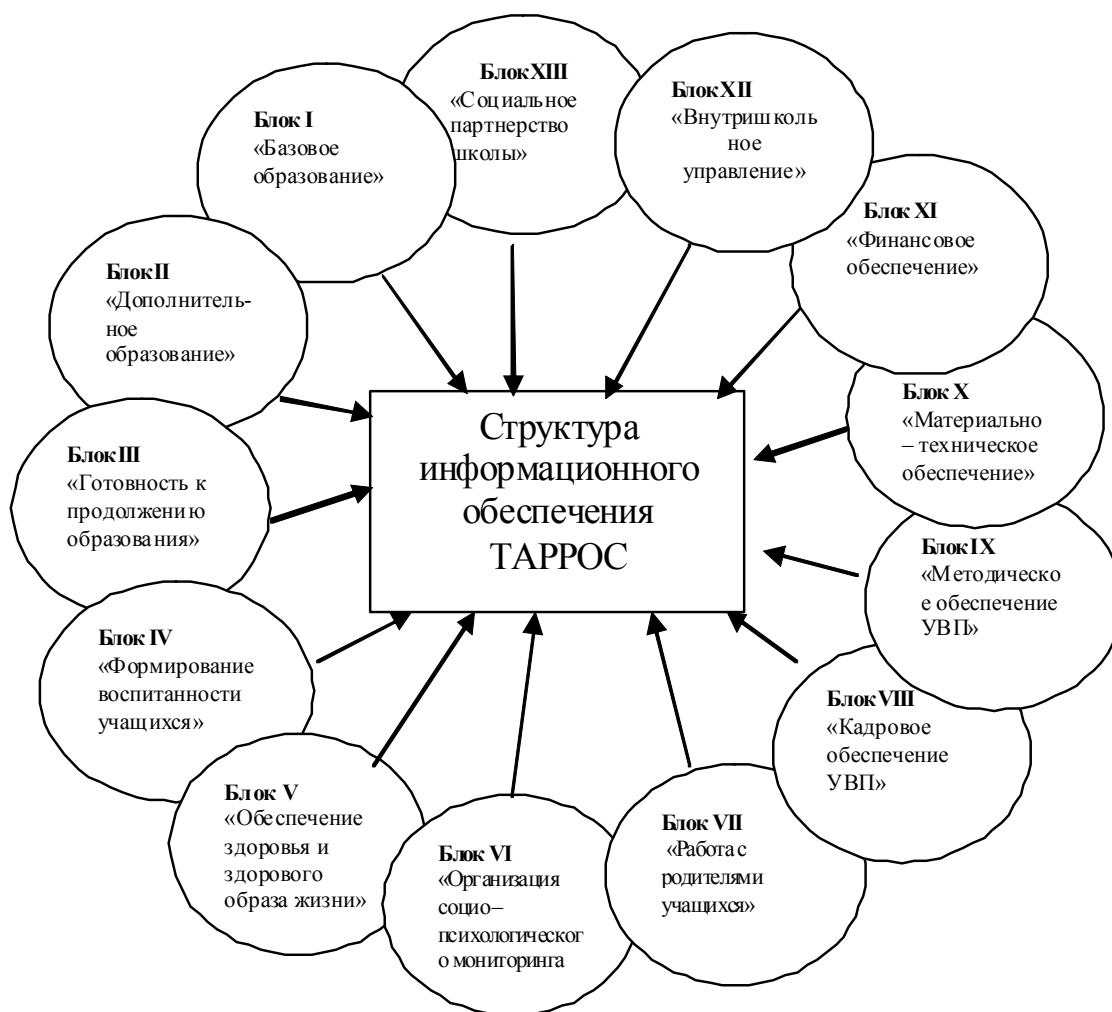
Блок XIII
«Социальное партнерство школы»

Блок I
«Базовое образование»

Блок XII
«Внутришкольное управление»

Блок XI
«Финансовое обеспечение»

Блок II
«Дополнительное образование»

Структура информационного обеспечения ТАРРОС

Блок X
«Материально – техническое обеспечение»

Блок III
«Готовность к продолжению образования»

Блок IX
«Методическое обеспечение УВП»

Блок IV
«Формирование воспитанности учащихся»

Блок VIII
«Кадровое обеспечение УВП»

Блок V
«Обеспечение здоровья и здорового образа жизни»

Блок VI
«Организация социо–психологического мониторинга

Блок VII
«Работа с родителями учащихся»